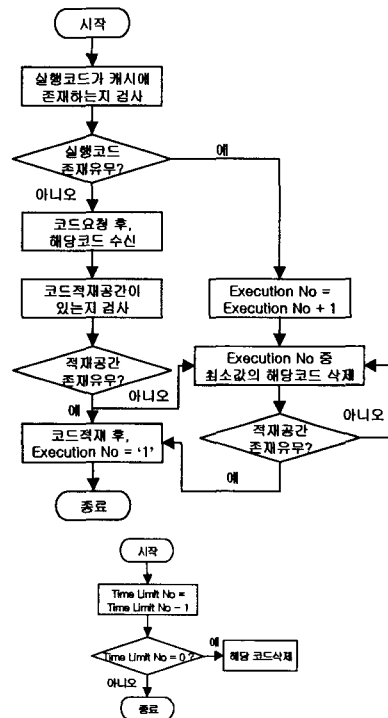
시작

실행코드가 캐시에 존재하는지 검사

실행코드 존재유무?

예

아니오

코드요청 후, 해당코드 수신

코드적재공간이 있는지 검사

Execution No = Execution No + 1

적재공간 존재유무?

Execution No 중 최소값의 해당코드 삭제

아니오

아니오

예

코드적재 후, Execution No = '1'

적재공간 존재유무?

예

종료

시작

Time Limit No = Time Limit No - 1

Time Limit No = 0 ?

예

해당 코드삭제

아니오

종료